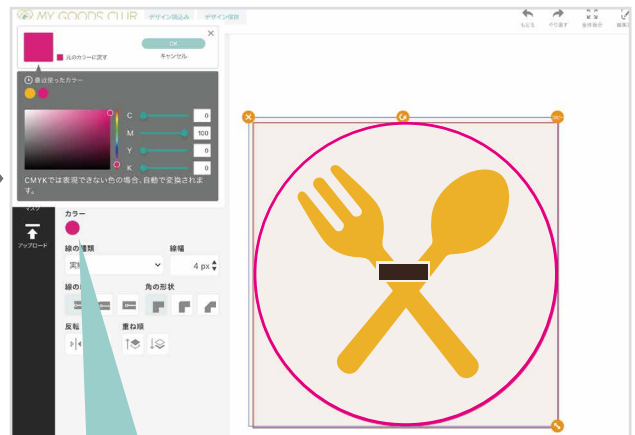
MY GOODS CLUB デザイン読込み デザイン保存

もどる やり直す 全体表示

元のカラーに戻す

OK

キャンセル

最近使ったカラー

C 0
M 100
Y 0
K 0

CMYKでは表現できない色の場合、自動で変換されます。

マスク

アップロード

カラー

線の種類

実線

線幅

4 px

線の

角の形状

反転

重ね順